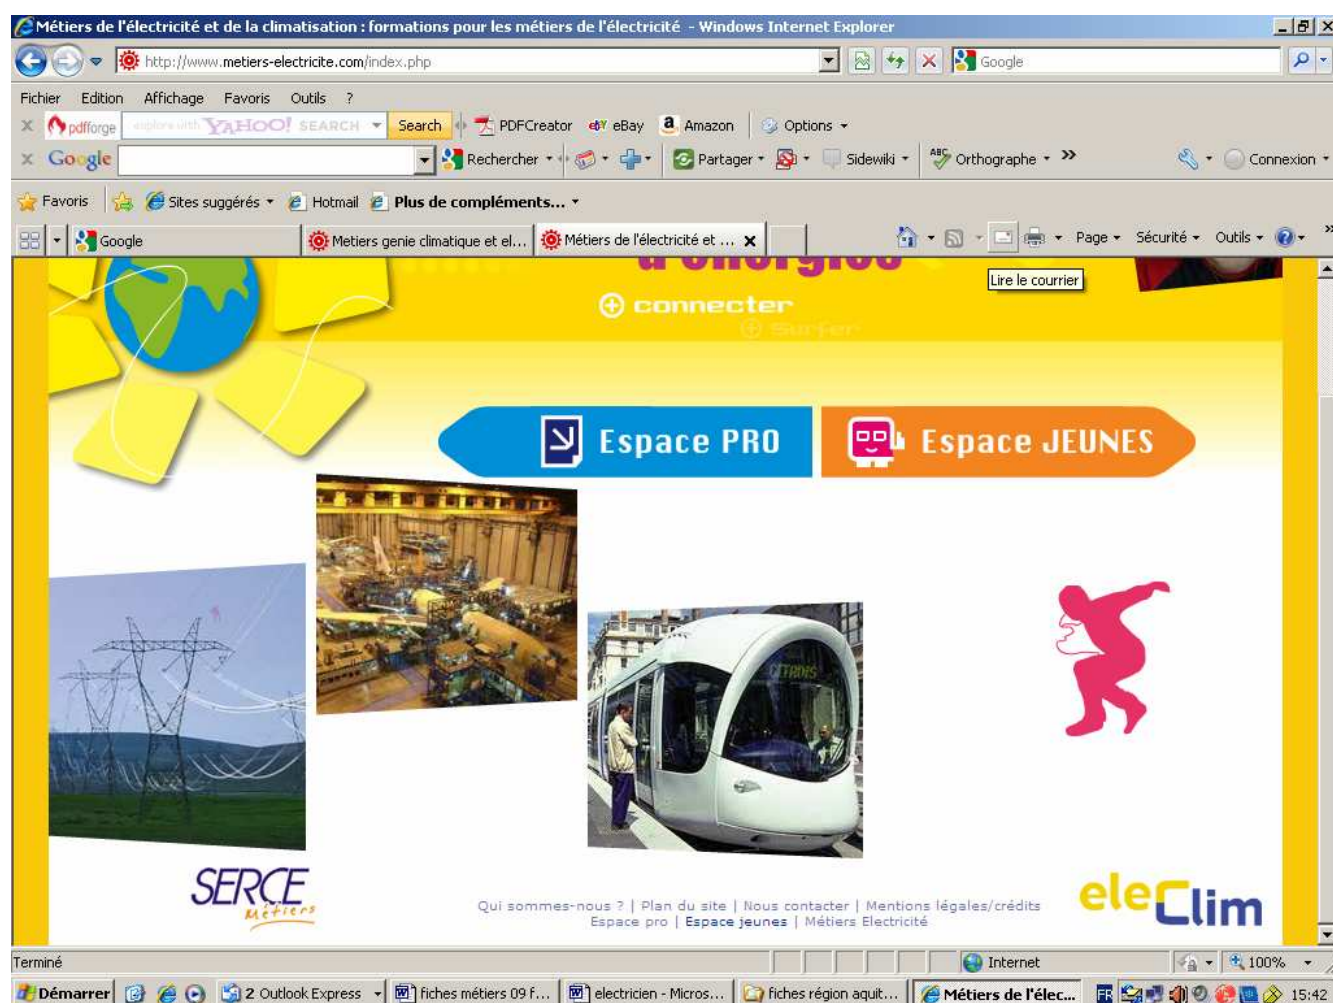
Métiers de l'électricité et de la climatisation : formations pour les métiers de l'électricité - Windows Internet Explorer

http://www.metiers-electricite.com/index.php

Google

Fichier Edition Affichage Favoris Outils ?

pdfforge explore with YAHOO! SEARCH Search PDFCreator eBay Amazon Options

Google Rechercher Partager Sidewiki Orthographe » Connexion

Favoris Sites suggérés Hotmail Plus de compléments...

Google Metiers genie climatique et el... Métiers de l'électricité et ...

Page Sécurité Outils

Lire le courrier

d'énergies

connecter

Surfer

Espace PRO Espace JEUNES

SERCE métiers

Qui sommes-nous ? | Plan du site | Nous contacter | Mentions légales/crédits
Espace pro | Espace jeunes | Métiers Electricité

eleClim

Terminé Internet 100%

Démarrer 2 Outlook Express fiches métiers 09 f... electricien - Micros... fiches région aquit... Métiers de l'élec... FR 15:42